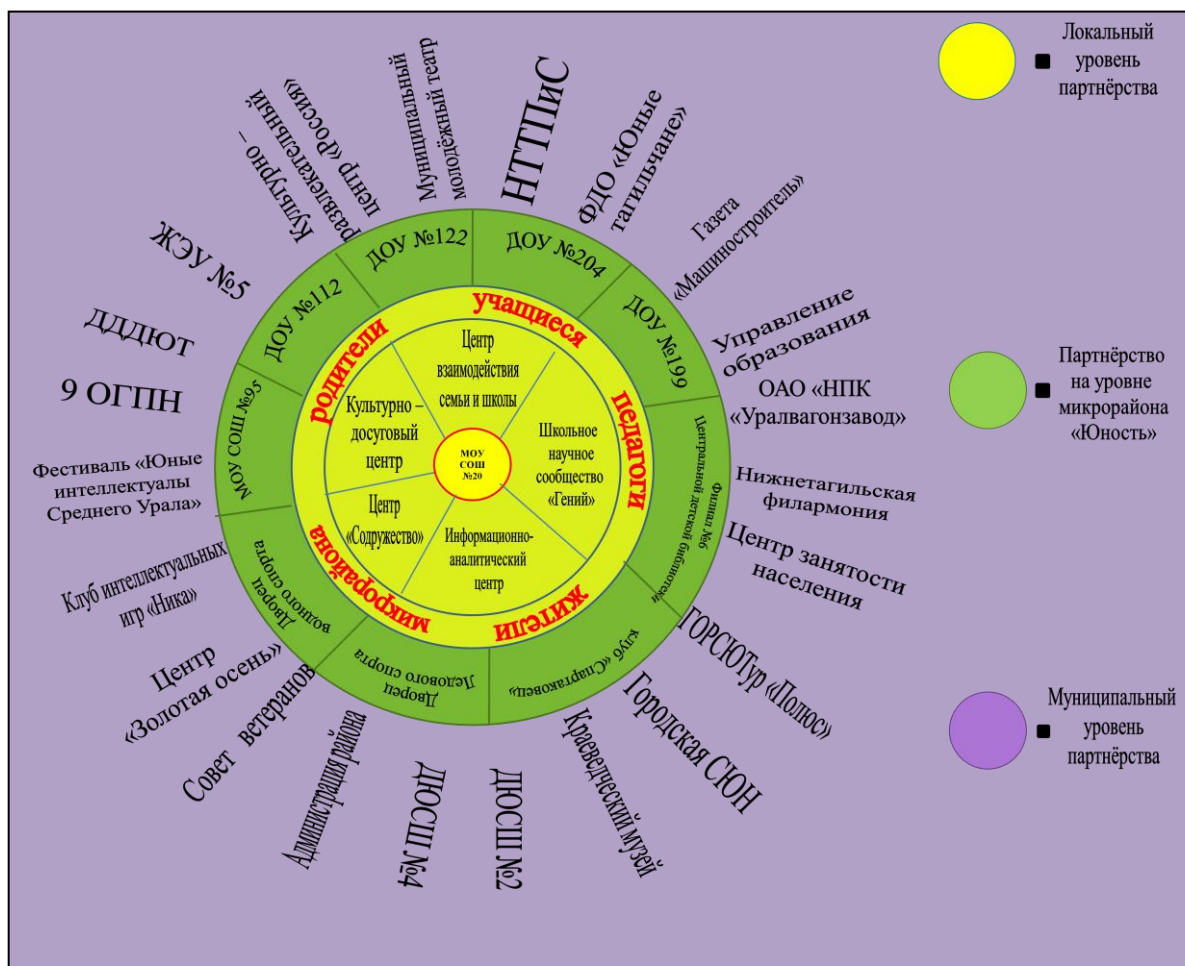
Культурно – развлекательный центр «Россия»

Муниципальный молодёжный театр

НТТПиС

ФДО «Юные тагильчане»

Газета «Машиностроитель»

Управление образования

ОАО «НПК «Уралвагонзавод»

Нижнетагильская филармония

Центр занятости населения

ГОРСЮТур «Полюс»

Городская СЮН

Краеведческий музей

ДЮСШ №2

ДЮСШ №4

Администрация района

Совет ветеранов

Центр «Золотая осень»

Клуб интеллектуальных игр «Ника»

Фестиваль «Юные интеллектуалы Среднего Урала»

9 ОГПН

ДДДЮТ

ЖЭУ №5

ДОУ №112

ДОУ №122

ДОУ №204

ДОУ №199

Центральной детской библиотеки Филиал №6

Клуб «Спартаковец»

Дворец ледового спорта

Дворец водного спорта

МОУ СОШ №95

родители

учащиеся

педагоги

жители

микрорайона

Центр взаимодействия семьи и школы

Школьное научное сообщество «Гений»

Информационно-аналитический центр

Центр «Содружество»

Культурно – досуговый центр

МОУ СОШ №20

Локальный уровень партнёрства

Партнёрство на уровне микрорайона «Юность»

Муниципальный уровень партнёрства